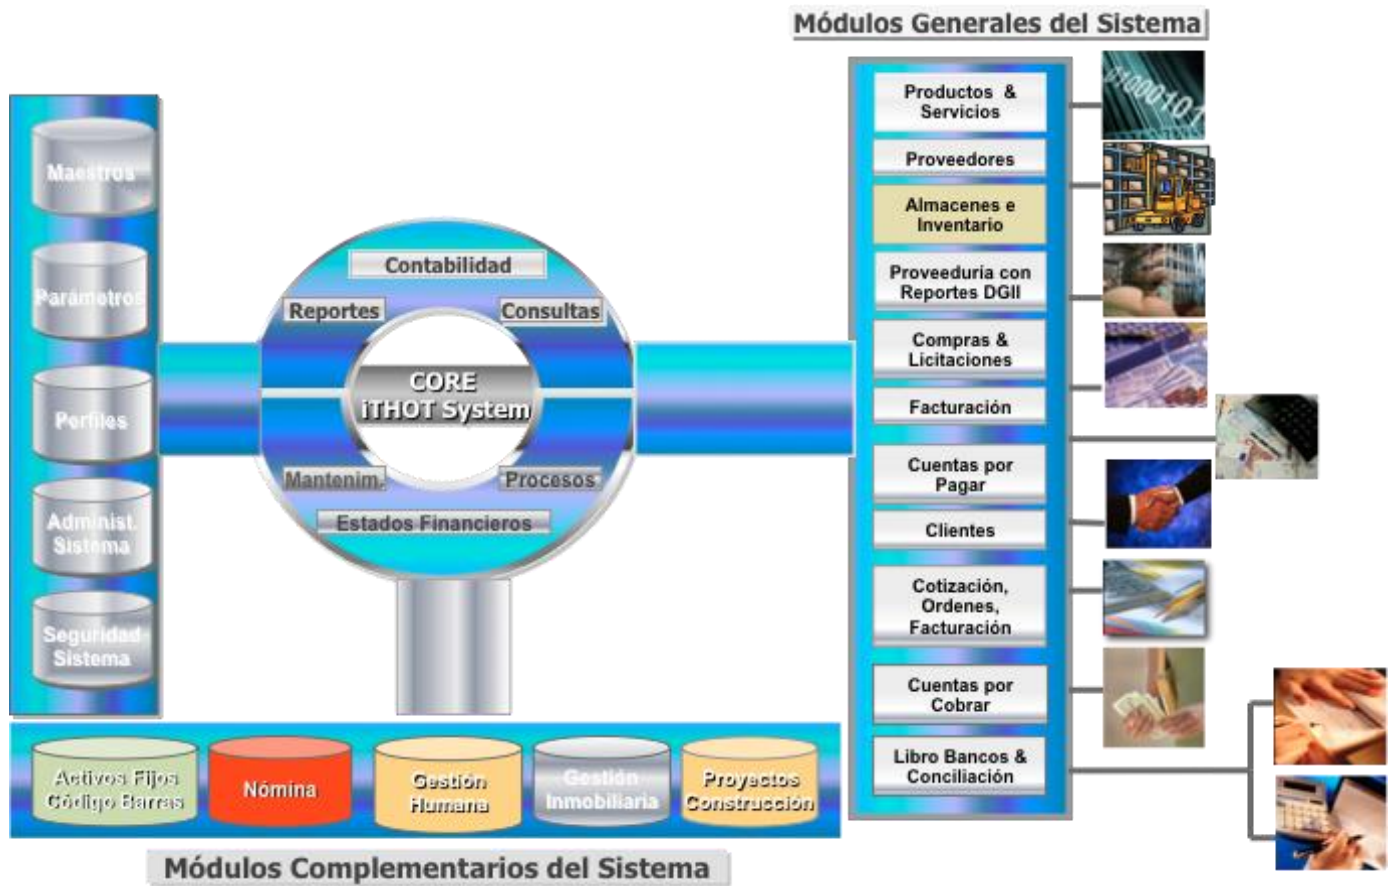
Módulos Generales del Sistema

Maestros

Parámetros

Perfiles

Administ. Sistema

Seguridad Sistema

Contabilidad

Reportes

Consultas

CORE iTHOT System

Mantenim.

Procesos

Estados Financieros

Productos & Servicios

Proveedores

Almacenes e Inventario

Proveeduria con Reportes DGII

Compras & Licitaciones

Facturación

Cuentas por Pagar

Clientes

Cotización, Ordenes, Facturación

Cuentas por Cobrar

Libro Bancos & Conciliación

Activos Fijos Código Barras

Nómina

Gestión Humana

Gestión Inmobiliaria

Proyectos Construcción

Módulos Complementarios del Sistema